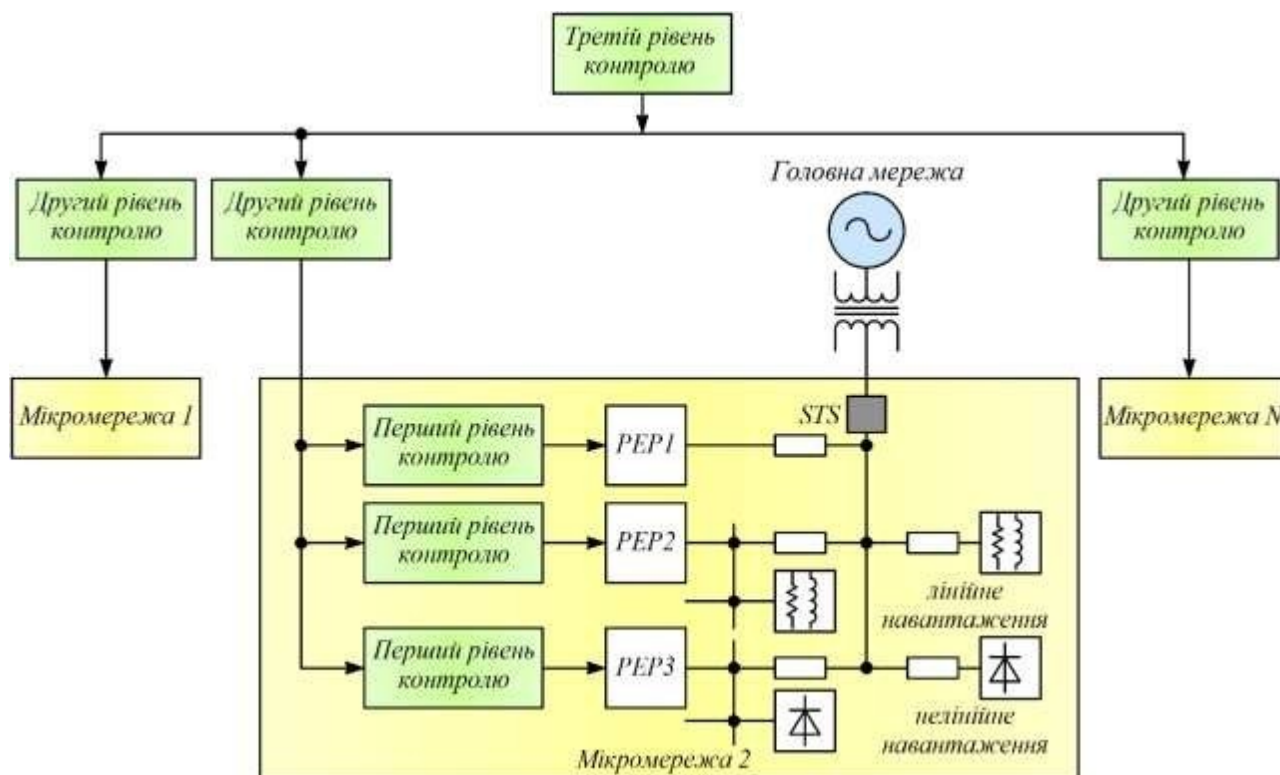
Третій рівень контролю

Другий рівень контролю

Другий рівень контролю

Головна мережа

Другий рівень контролю

Мікромережа 1

STS

Мікромережа N

Перший рівень контролю

РЕР1

Перший рівень контролю

РЕР2

лінійне навантаження

Перший рівень контролю

РЕР3

нелінійне навантаження

Мікромережа 2